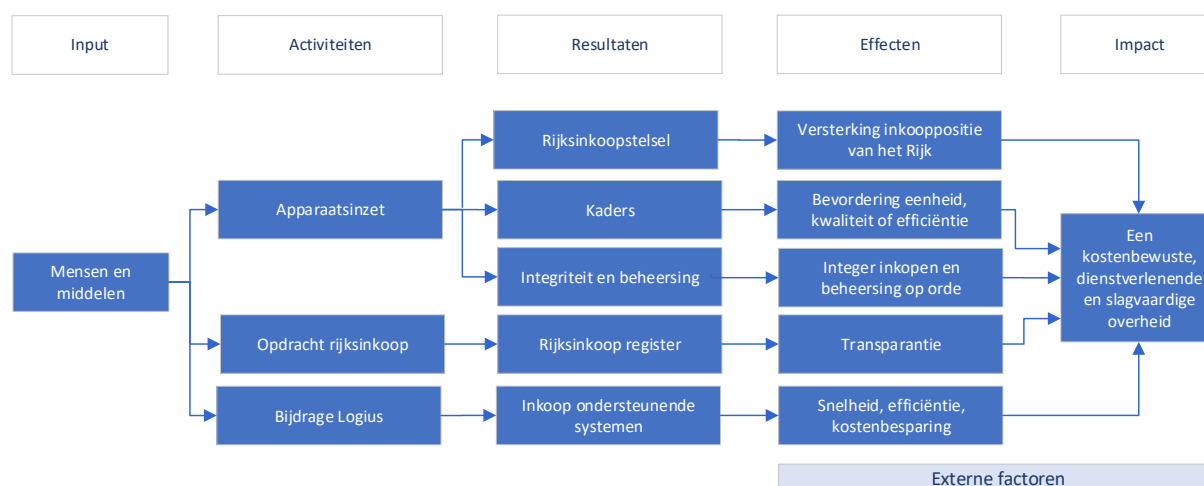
Input

Activiteiten

Resultaten

Effecten

Impact

Mensen en middelen

Apparaatsinzet

Opdracht rijksinkoop

Bijdrage Logius

Rijksinkoopstelsel

Kaders

Integriteit en beheersing

Rijksinkoop register

Inkoop ondersteunende systemen

Versterking inkooppositie van het Rijk

Bevordering eenheid, kwaliteit of efficiëntie

Integer inkopen en beheersing op orde

Transparantie

Snelheid, efficiëntie, kostenbesparing

Een kostenbewuste, dienstverlenende en slagvaardige overheid

Externe factoren